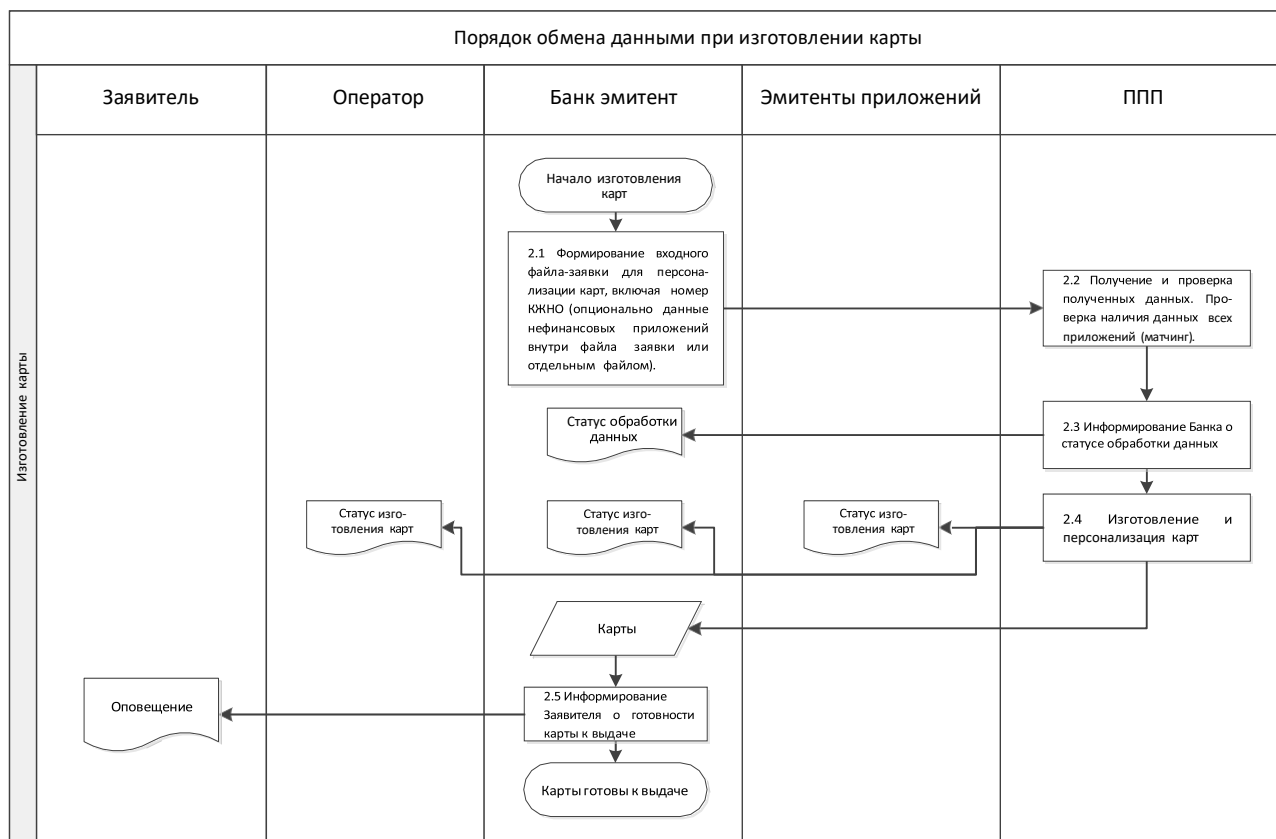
Порядок обмена данными при изготовлении карты

Изготовление карты

Заявитель

Оператор

Банк эмитент

Эмитенты приложений

ППП

Начало изготовления карт

2.1 Формирование входного файла-заявки для персонализации карт, включая номер КЖНО (опционально данные нефинансовых приложений внутри файла заявки или отдельным файлом).

2.2 Получение и проверка полученных данных. Проверка наличия данных всех приложений (матчинг).

Статус обработки данных

2.3 Информирование Банка о статусе обработки данных

Статус изготовления карт

Статус изготовления карт

Статус изготовления карт

2.4 Изготовление и персонализация карт

Карты

Оповещение

2.5 Информирование Заявителя о готовности карты к выдаче

Карты готовы к выдаче